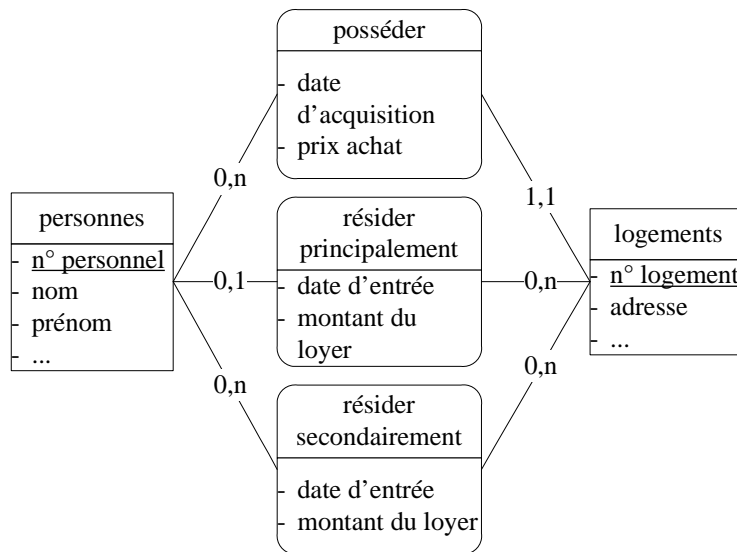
posséder

- date d'acquisition
- prix achat

0,n

1,1

personnes

- n° personnel
- nom
- prénom
- ...

résider principalement

- date d'entrée
- montant du loyer

0,1

0,n

logements

- n° logement
- adresse
- ...

0,n

0,n

résider secondairement

- date d'entrée
- montant du loyer